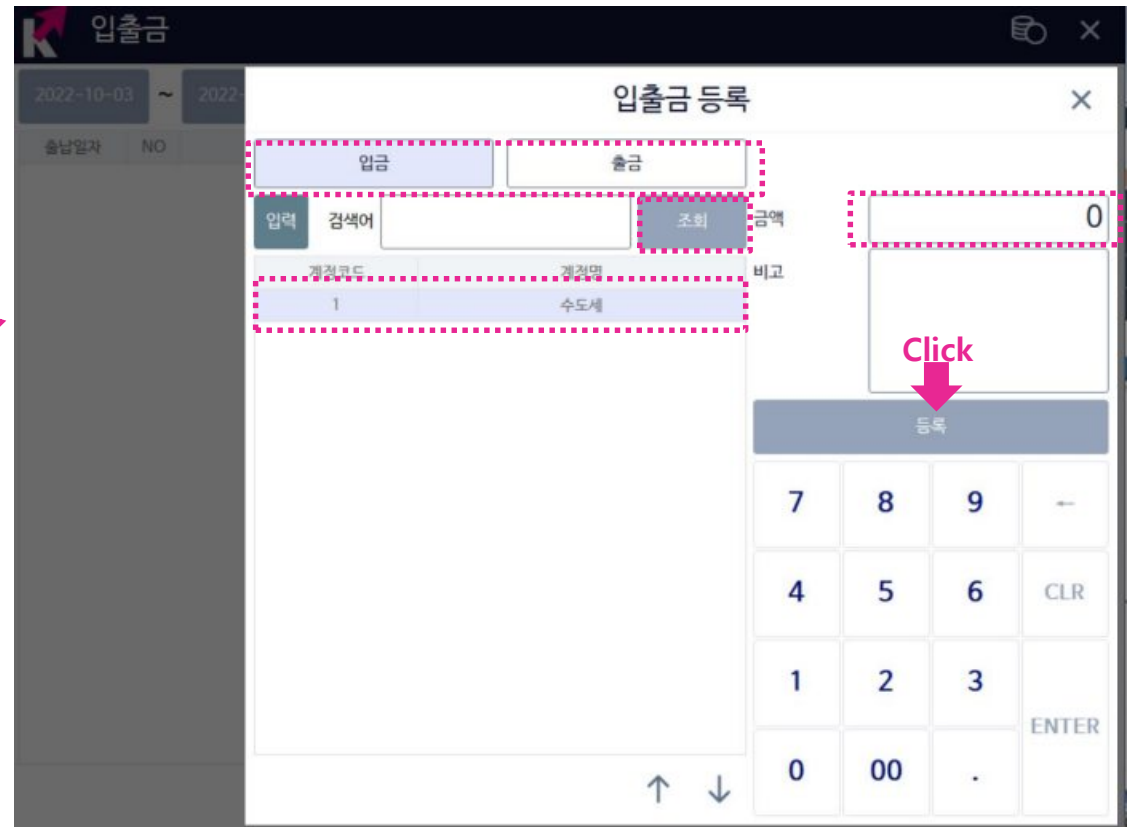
K 입출금

2022-10-03 ~ 2022-

출납일자 NO

입출금 등록 ×

입금 출금

입력 검색어 조회

금액 0

비고

| 계정코드 | 계정명 |
|---|---|
| 1 | 수도세 |

Click

등록

| 7 | 8 | 9 | ← |
|---|---|---|---|
| 4 | 5 | 6 | CLR |
| 1 | 2 | 3 | ENTER |
| 0 | 00 | . | |

↑ ↓